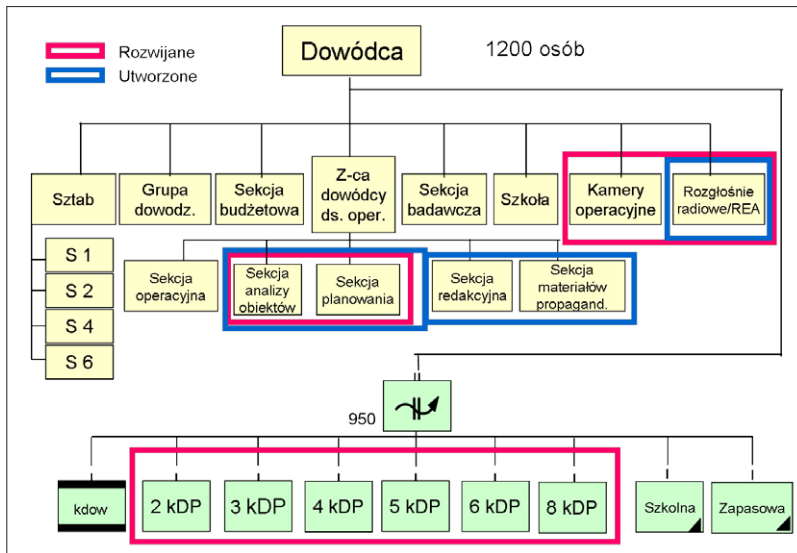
Rozwijane
Utworzone

Dowódca

1200 osób

Sztab

Grupa dowodz.

Sekcja budżetowa

Z-ca dowódcy ds. oper.

Sekcja badawcza

Szkoła

Kamery operacyjne

Rozgłośnie radiowe/REA

S 1

S 2

S 4

S 6

Sekcja operacyjna

Sekcja analizy obiektów

Sekcja planowania

Sekcja redakcyjna

Sekcja materiałów propagand.

950

kdow

2 kDP

3 kDP

4 kDP

5 kDP

6 kDP

8 kDP

Szkolna

Zapasowa